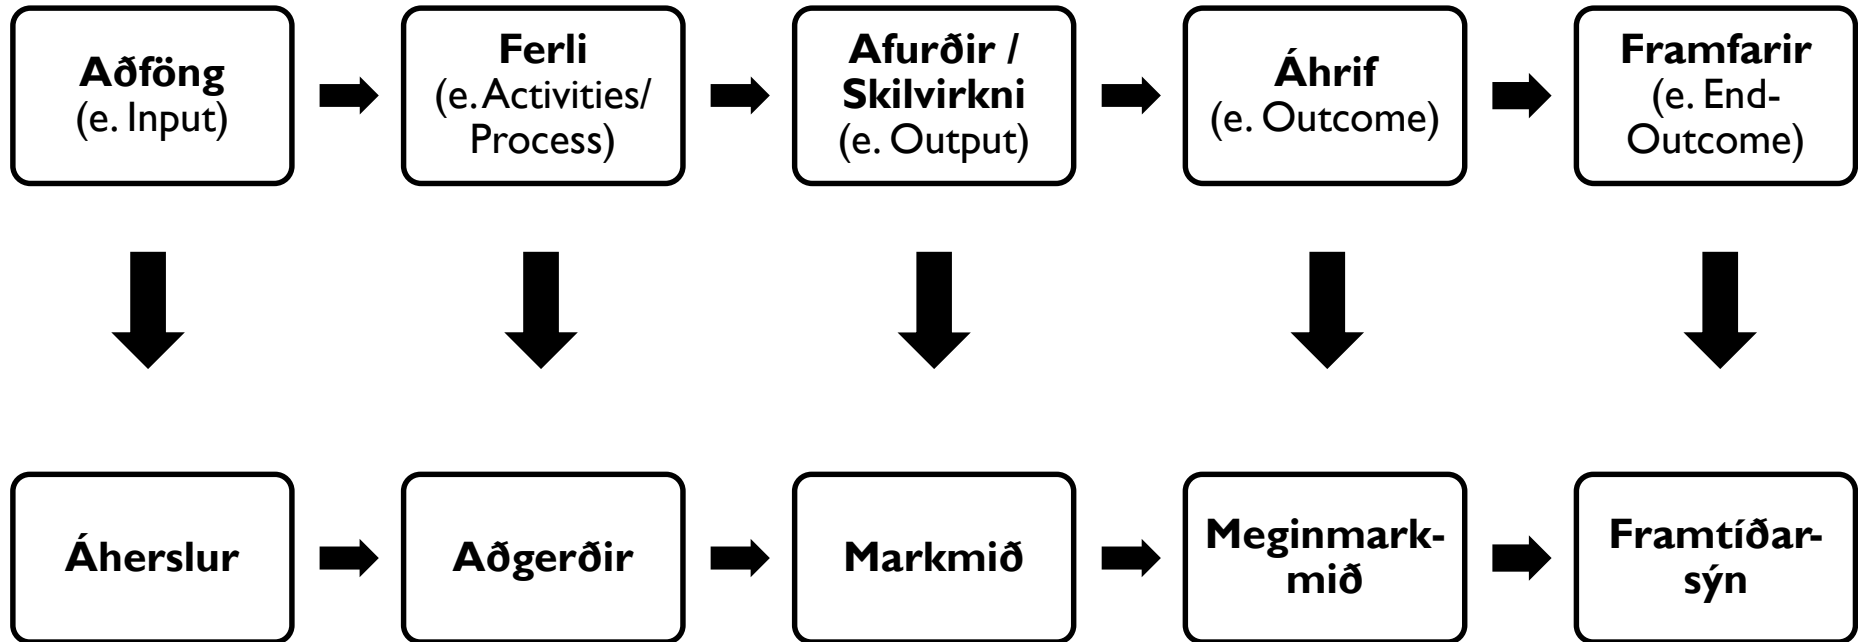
**Aðföng**
(e. Input)

**Ferli**
(e. Activities/ Process)

**Afurðir / Skilvirkni**
(e. Output)

**Áhrif**
(e. Outcome)

**Framfarir**
(e. End-Outcome)

**Áherslur**

**Aðgerðir**

**Markmið**

**Meginmarkmið**

**Framtíðarsýn**